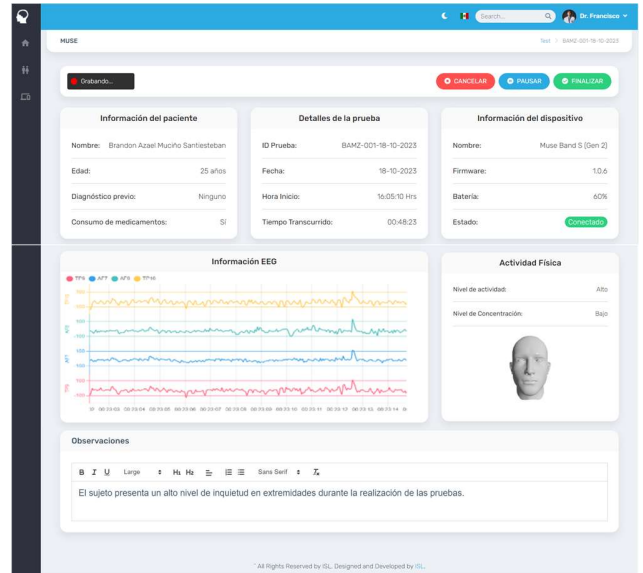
Search... Dr. Francisco

MUSE

Test > BAMZ-001-18-10-2023

Grabando...

CANCELAR PAUSAR FINALIZAR

Información del paciente

Nombre: Brandon Azael Muciño Santiesteban

Edad: 25 años

Diagnóstico previo: Ninguno

Consumo de medicamentos: Sí

Detalles de la prueba

ID Prueba: BAMZ-001-18-10-2023

Fecha: 18-10-2023

Hora Inicio: 16:05:10 Hrs

Tiempo Transcurrido: 00:48:23

Información del dispositivo

Nombre: Muse Band S (Gen 2)

Firmware: 1.0.6

Batería: 60%

Estado: Conectado

Información EEG

TP9 AF7 AF8 TP10

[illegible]

Actividad Física

Nivel de actividad: Alto

Nivel de Concentración: Bajo

Observaciones

B I U Large H1 H2 Sans Serif

El sujeto presenta un alto nivel de inquietud en extremidades durante la realización de las pruebas.

All Rights Reserved by ISL. Designed and Developed by ISL.